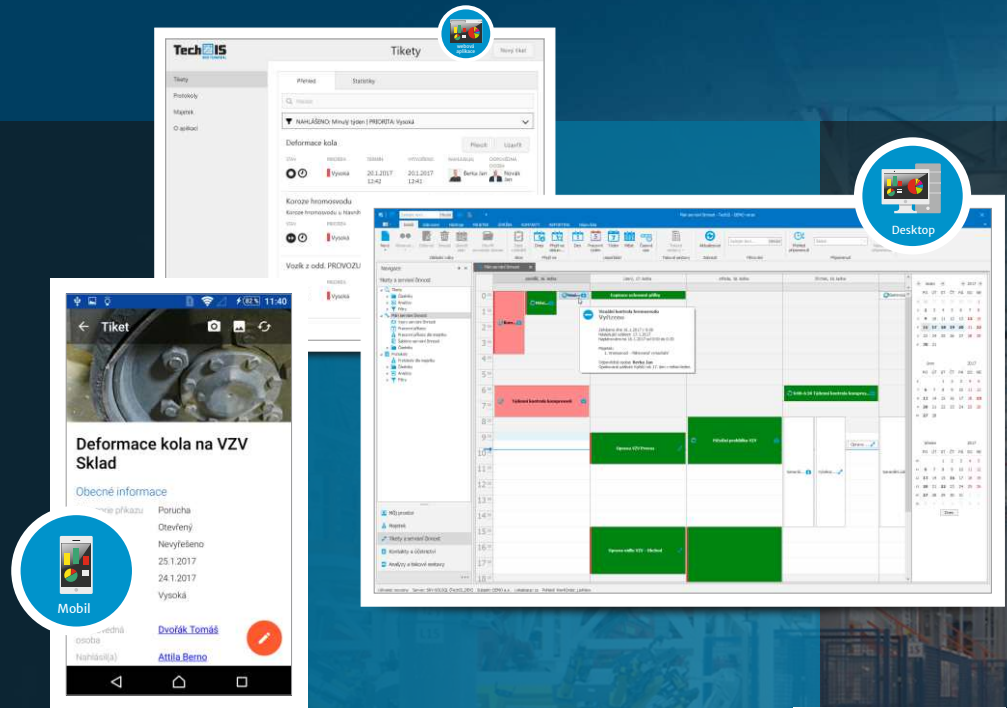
Tech IS
webová aplikace
Tikety
Nový tiket
Tikety
Protokoly
Majetek
O aplikaci
Přehled
Statistiky
Hledat
NAHLÁŠENO: Minulý týden | PRIORITA: Vysoká
Deformace kola
Převzít
Uzavřít
Vysoká
20.1.2017 12:42
20.1.2017 12:41
Berka Jan
Novák Jan
Koroze hromosvodu
Koroze hromosvodu u hlavníh
Vysoká
Vozík z odd. PROVOZU
Vysoká

Desktop
Navigace
Tikety a servisní činnost
Pondělí, 16. ledna
Úterý, 17. ledna
Středa, 18. ledna
Čtvrtek, 19. ledna
Expresní schvalení přího
Vizuální kontrola hromosvodu
Týdenní kontrola kompresorů
Oprava VZV Provoz
Výměna světla VZV - Sklad
Dnes

11:40
Tiket
Deformace kola na VZV Sklad
Obecné informace
Poruch
Otevřený
Nevyřešeno
25.1.2017
24.1.2017
Vysoká
Dvořák Tomáš
Nahlásil(a)
Attila Berno
Mobil